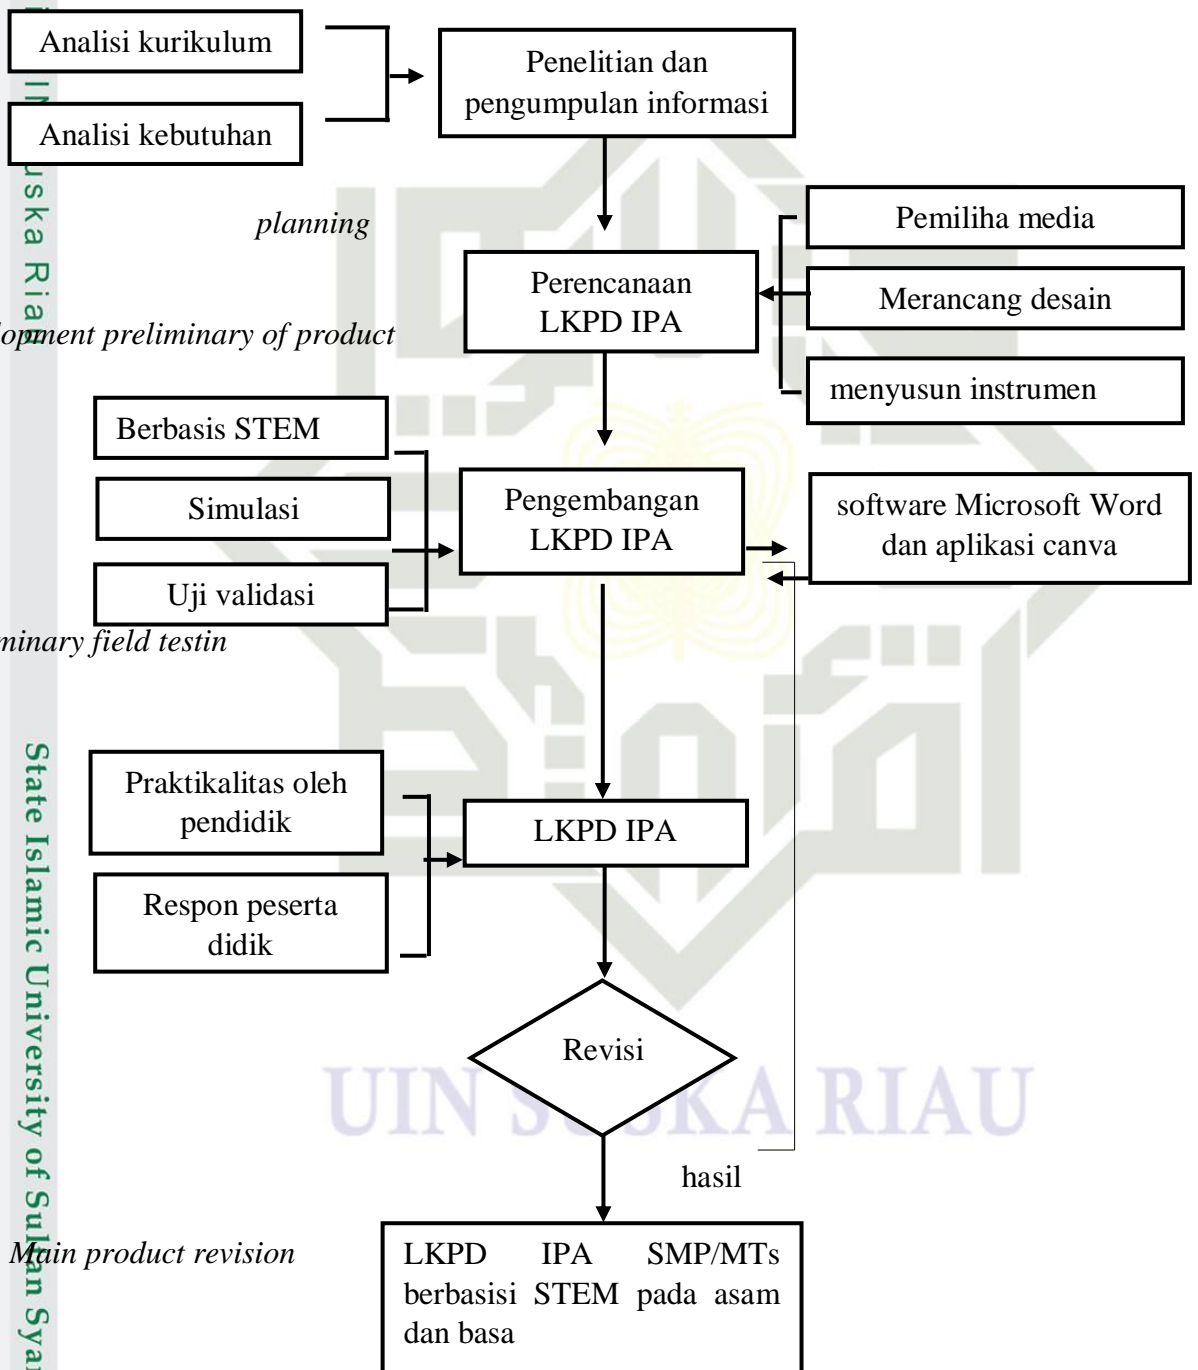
Analisi kurikulum

Analisi kebutuhan

Penelitian dan pengumpulan informasi

planning

Pemiliha media

Perencanaan LKPD IPA

Merancang desain

opment preliminary of product

menyusun instrumen

Berbasis STEM

Simulasi

Pengembangan LKPD IPA

software Microsoft Word dan aplikasi canva

Uji validasi

minary field testin

Praktikalitas oleh pendidik

LKPD IPA

Respon peserta didik

Revisi

UIN SUSKA RIAU

hasil

Main product revision

LKPD IPA SMP/MTs berbasisi STEM pada asam dan basa

State Islamic University of Sultan Sya

uska Ria